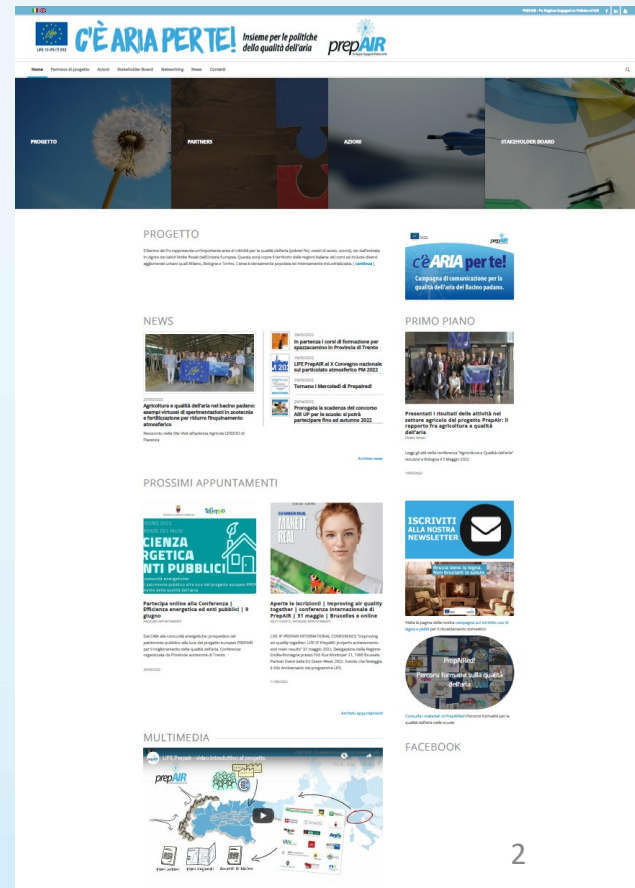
PREPAIR - Po Regions Engaged to Policies of AIR

LIFE 15 IPE IT 013

C'È ARIA PER TE!

Insieme per le politiche della qualità dell'aria

prepAIR

Home Partners di progetto Azioni Stakeholder Board Networking News Contatti

PROGETTO

PARTNERS

AZIONI

STAKEHOLDER BOARD

PROGETTO

Il Bacino del Po rappresenta un'importante area di criticità per la qualità dell'aria (polveri fini, ossidi di azoto, ozono). Un'area che in ragione dei valori limite fissati dall'Unione Europea. Questa zona copre il territorio delle regioni italiane del nord ed include diversi agglomerati urbani quali Milano, Bologna e Torino. L'area è densamente popolata ed intensamente industrializzata. [ continua ]

c'è ARIA per te!

Campagna di comunicazione per la qualità dell'aria del Bacino padano.

NEWS

Agricoltura e qualità dell'aria nel bacino padano: esempi virtuosi di sperimentazioni in zootecnia e fertilizzazione per ridurre l'inquinamento atmosferico

In partenza i corsi di formazione per spazzacamino in Provincia di Trento

LIFE PrepAIR al X Convegno nazionale sul particolato atmosferico PM 2022

Tornano i Mercoledì di Prepaired!

Prorogata la scadenza del concorso AIR UP per le scuole: si potrà partecipare fino ad autunno 2022

Archivio news

PRIMO PIANO

Presentati i risultati delle attività nel settore agricolo del progetto PrepAir: il rapporto fra agricoltura e qualità dell'aria

Leggi gli atti della conferenza "Agricoltura e Qualità dell'aria" tenutasi a Bologna il 5 Maggio 2022

PROSSIMI APPUNTAMENTI

Partecipa online alla Conferenza | Efficienza energetica ed enti pubblici | 9 giugno

Aperte le iscrizioni! | Improving air quality together | conferenza internazionale di PrepAIR | 31 maggio | Bruxelles e online

Archivio appuntamenti

ISCRIVITI ALLA NOSTRA NEWSLETTER

PrepAIRed! Percorsi formativi sulla qualità dell'aria

MULTIMEDIA

LIFE Prepair - video introduttivo al progetto

prepAIR

FACEBOOK

2